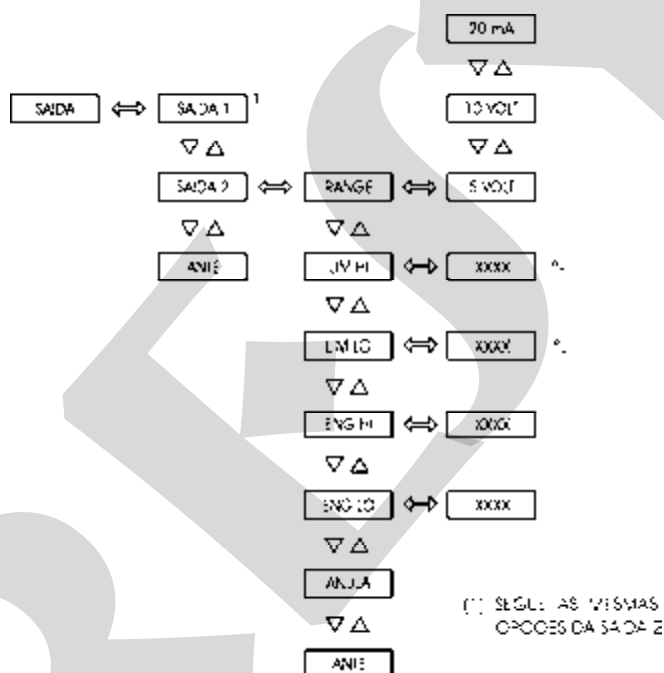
20 mA

$\nabla \Delta$

10 VOLT

$\nabla \Delta$

SAIDA $\Leftrightarrow$ SAIDA 1 $^1$

$\nabla \Delta$

SAIDA 2 $\Leftrightarrow$ RANGE $\Leftrightarrow$ 5 VOLT

$\nabla \Delta$ $\nabla \Delta$

ANTE LIM HI $\Leftrightarrow$ XXXX %

$\nabla \Delta$

LIM LO $\Leftrightarrow$ XXXX %

$\nabla \Delta$

ENG HI $\Leftrightarrow$ XXXX

$\nabla \Delta$

ENG LO $\Leftrightarrow$ XXXX

$\nabla \Delta$

ANULA

$\nabla \Delta$

ANTE

(1) SEGUE AS MESMAS OPCOES DA SAIDA 2